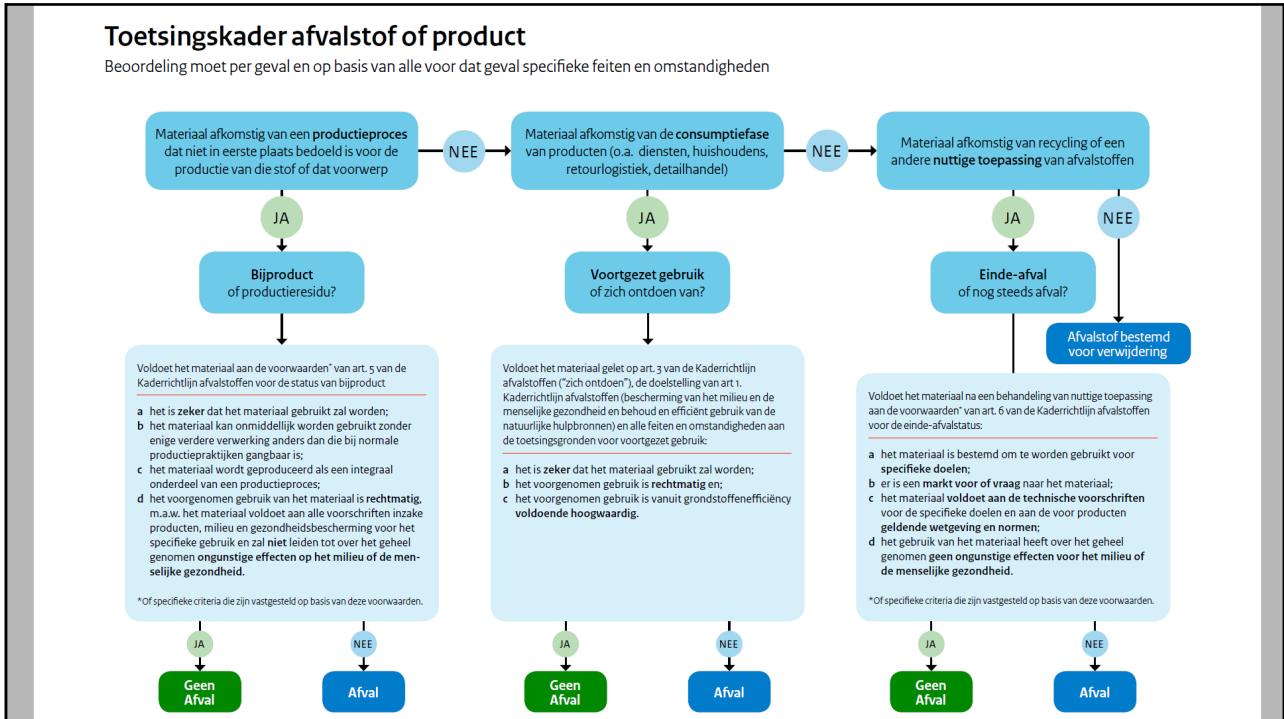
Toetsingskader afvalstof of product
Beoordeling moet per geval en op basis van alle voor dat geval specifieke feiten en omstandigheden

Materiaal afkomstig van een productieproces dat niet in eerste plaats bedoeld is voor de productie van die stof of dat voorwerp

NEE

Materiaal afkomstig van de consumptiefase van producten (o.a. diensten, huishoudens, retourlogistiek, detailhandel)

NEE

Materiaal afkomstig van recycling of een andere nuttige toepassing van afvalstoffen

JA

Bijproduct of productieresidu?

Voldoet het materiaal aan de voorwaarden* van art. 5 van de Kaderrichtlijn afvalstoffen voor de status van bijproduct

a het is zeker dat het materiaal gebruikt zal worden;
b het materiaal kan onmiddellijk worden gebruikt zonder enige verdere verwerking anders dan die bij normale productiepraktijken gangbaar is;
c het materiaal wordt geproduceerd als een integraal onderdeel van een productieproces;
d het voorgenomen gebruik van het materiaal is rechtmatig, m.a.w. het materiaal voldoet aan alle voorschriften inzake producten, milieu en gezondheidsbescherming voor het specifieke gebruik en zal niet leiden tot over het geheel genomen ongunstige effecten op het milieu of de menselijke gezondheid.

*Of specifieke criteria die zijn vastgesteld op basis van deze voorwaarden.

JA
NEE
Geen Afval
Afval

JA

Voortgezet gebruik of zich ontdoen van?

Voldoet het materiaal gelet op art. 3 van de Kaderrichtlijn afvalstoffen ("zich ontdoen"), de doelstelling van art 1. Kaderrichtlijn afvalstoffen (bescherming van het milieu en de menselijke gezondheid en behoud en efficiënt gebruik van de natuurlijke hulpbronnen) en alle feiten en omstandigheden aan de toetsingsgronden voor voortgezet gebruik:

a het is zeker dat het materiaal gebruikt zal worden;
b het voorgenomen gebruik is rechtmatig en;
c het voorgenomen gebruik is vanuit grondstoffenefficiëncy voldoende hoogwaardig.

JA
NEE
Geen Afval
Afval

JA
NEE

Einde-afval of nog steeds afval?

Afvalstof bestemd voor verwijdering

Voldoet het materiaal na een behandeling van nuttige toepassing aan de voorwaarden* van art. 6 van de Kaderrichtlijn afvalstoffen voor de einde-afvalstatus:

a het materiaal is bestemd om te worden gebruikt voor specifieke doelen;
b er is een markt voor of vraag naar het materiaal;
c het materiaal voldoet aan de technische voorschriften voor de specifieke doelen en aan de voor producten geldende wetgeving en normen;
d het gebruik van het materiaal heeft over het geheel genomen geen ongunstige effecten voor het milieu of de menselijke gezondheid.

*Of specifieke criteria die zijn vastgesteld op basis van deze voorwaarden.

JA
NEE
Geen Afval
Afval